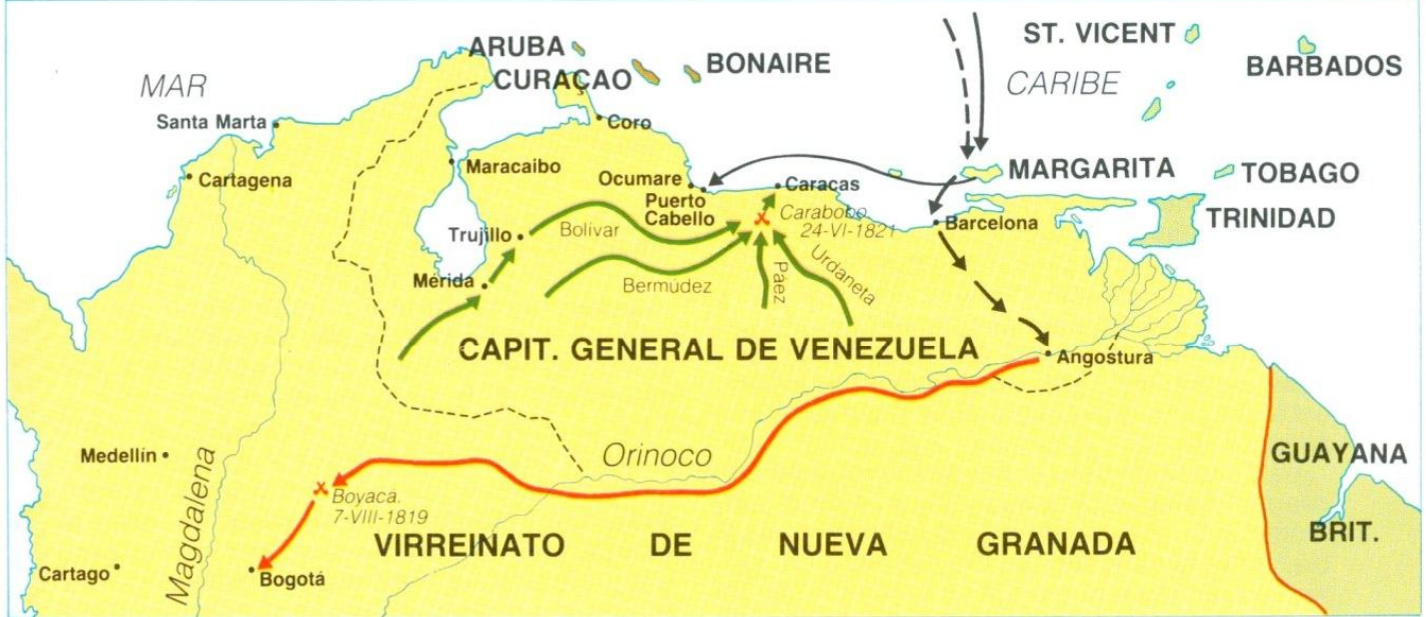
ARUBA
CURAÇAO
BONAIRE
ST. VICENT
BARBADOS
MAR
CARIBE
Santa Marta
Coro
Maracaibo
MARGARITA
TOBAGO
Cartagena
Ocumare
Caracas
Puerto Cabello
Carabobo 24-VI-1821
Barcelona
TRINIDAD
Trujillo
Bolivar
Paez
Urdaneta
Merida
Bermudez
CAPIT. GENERAL DE VENEZUELA
Angostura
Orinoco
Medellín
GUAYANA
BRIT.
Boyacá. 7-VIII-1819
Magdalena
VIRREINATO DE NUEVA GRANADA
Cartago
Bogotá